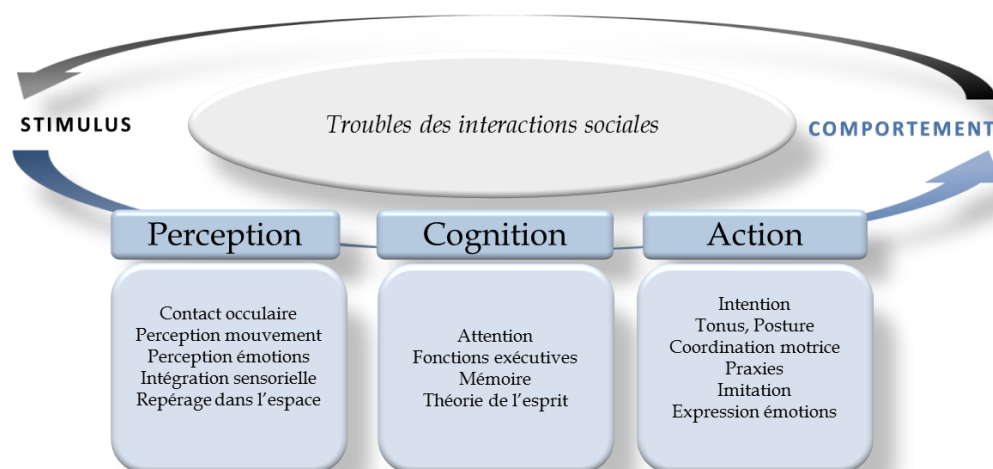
STIMULUS

Troubles des interactions sociales

COMPORTEMENT

Perception

Contact occulaire
Perception mouvement
Perception émotions
Intégration sensorielle
Repérage dans l'espace

Cognition

Attention
Fonctions exécutives
Mémoire
Théorie de l'esprit

Action

Intention
Tonus, Posture
Coordination motrice
Praxies
Imitation
Expression émotions